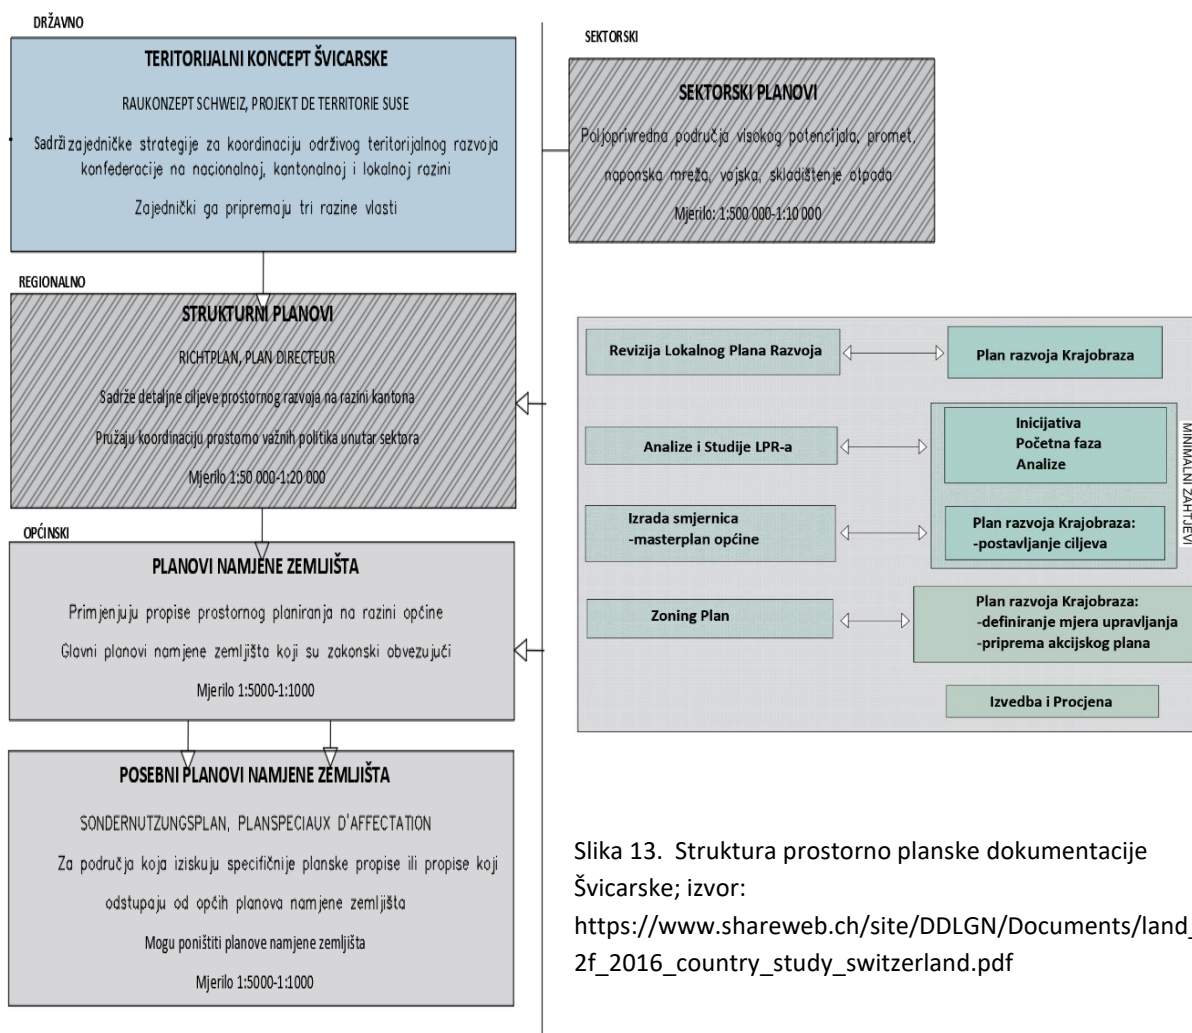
DRŽAVNO

TERITORIJALNI KONCEPT ŠVICARSKE

RAUKONZEPT SCHWEIZ, PROJEKT DE TERRITORIE SUSE

Sadrži zajedničke strategije za koordinaciju održivog teritorijalnog razvoja konfederacije na nacionalnoj, kantonalnoj i lokalnoj razini

Zajednički ga pripremaju tri razine vlasti

SEKTORSKI

SEKTORSKI PLANOVI

Poljoprivredna područja visokog potencijala, promet, naponska mreža, vojska, skladištenje otpada

Mjerilo: 1:500 000-1:10 000

REGIONALNO

STRUKTURNI PLANOVI

RICHTPLAN, PLAN DIRECTEUR

Sadrže detaljne ciljeve prostornog razvoja na razini kantona

Pružaju koordinaciju prostorno važnih politika unutar sektora

Mjerilo 1:50 000-1:20 000

OPĆINSKI

PLANOVI NAMJENE ZEMLJIŠTA

Primjenjuju propise prostornog planiranja na razini općine

Glavni planovi namjene zemljišta koji su zakonski obvezujući

Mjerilo 1:5000-1:1000

POSEBNI PLANOVI NAMJENE ZEMLJIŠTA

SONDERNUTZUNGSPLAN, PLANSPECIAUX D'AFFECTATION

Za područja koja iziskuju specifičnije planske propise ili propise koji odstupaju od općih planova namjene zemljišta

Mogu poništiti planove namjene zemljišta

Mjerilo 1:5000-1:1000

Revizija Lokalnog Plana Razvoja

Plan razvoja Krajobraza

Analize i Studije LPR-a

Inicijativa
Početna faza
Analize

MINIMALNI ZAHTJEVI

Izrada smjernica
-masterplan općine

Plan razvoja Krajobraza:
-postavljanje ciljeva

Zoning Plan

Plan razvoja Krajobraza:
-definiranje mjera upravljanja
-priprema akcijskog plana

Izvedba i Procjena

Slika 13. Struktura prostorno planske dokumentacije Švicarske; izvor: https://www.shareweb.ch/site/DDLGN/Documents/land_2f_2016_country_study_switzerland.pdf